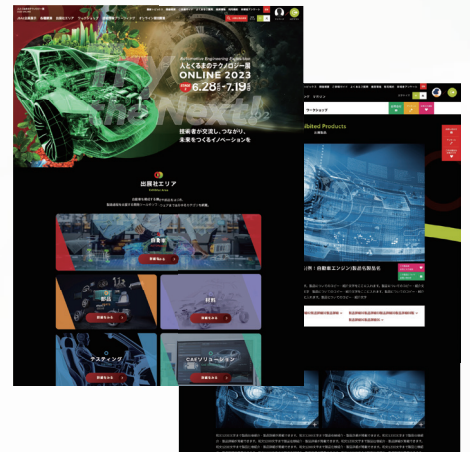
Automotive Engineering Exposition
人とくるまのテクノロジー展
ONLINE 2023
6.28 - 7.19

The Next

技術者が交流し、つながり、
未来をつくるイノベーションを

出展社エリア

部品

材料

テスティング

CAEソリューション

詳細を見る

詳細を見る

詳細を見る

詳細を見る

詳細を見る

ワークショップ

Exhibited Products

自動車エンジン製造先製品名